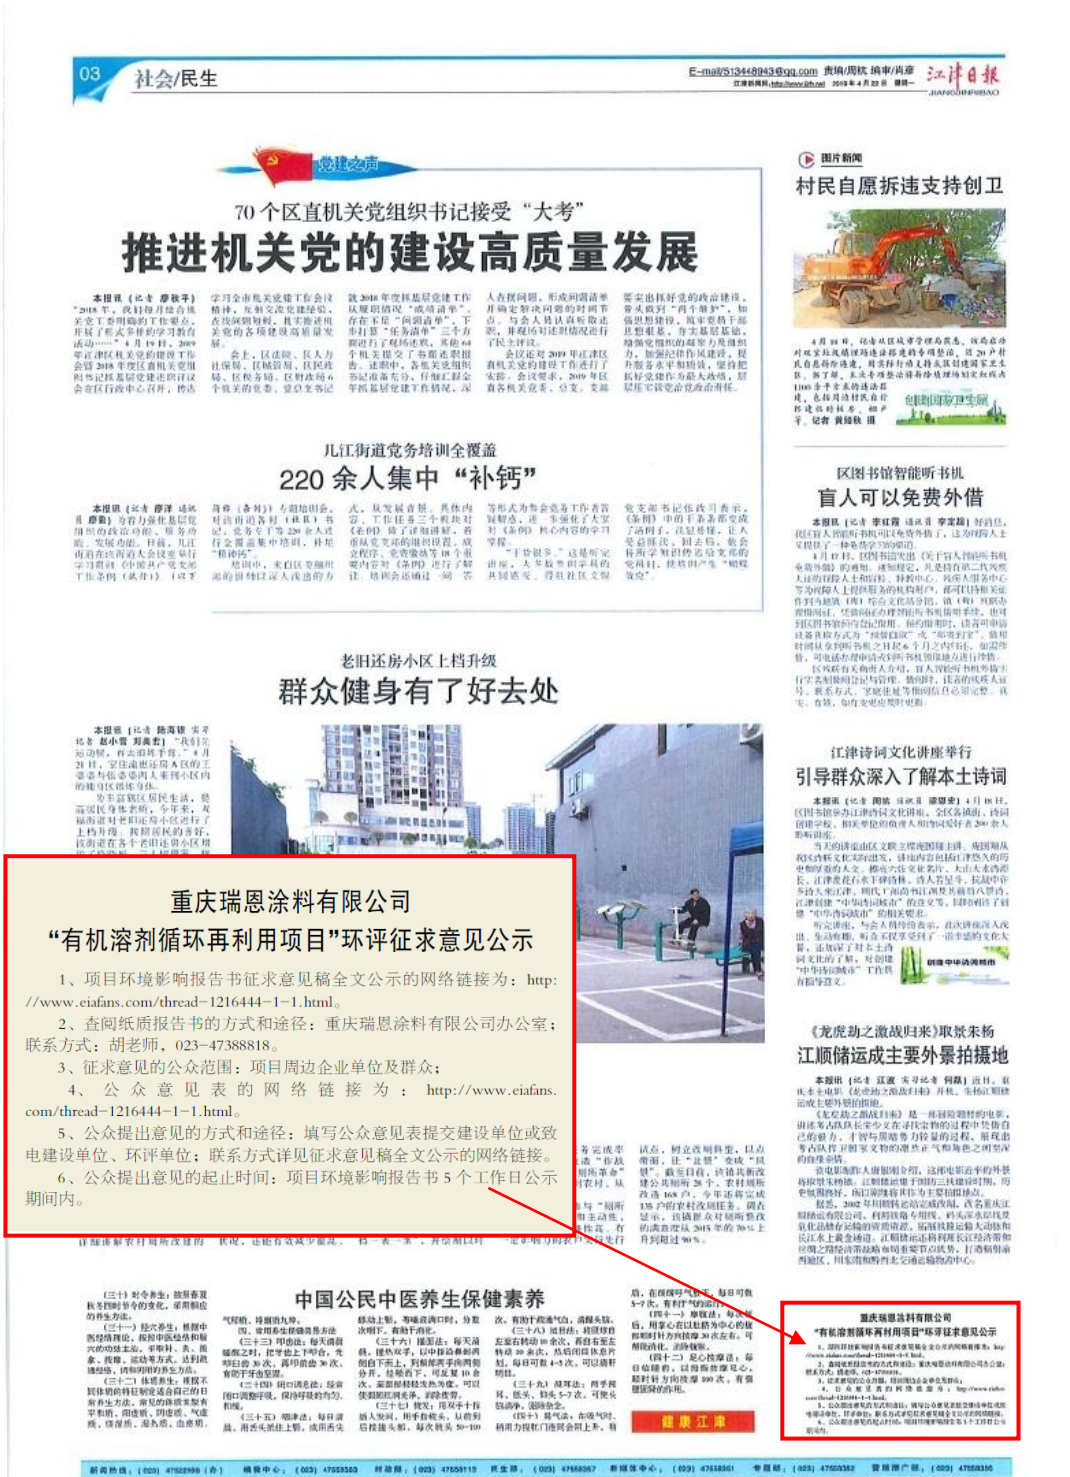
03 社会/民生

江津日报

党建之声

70个区直机关党组织书记接受“大考”

推进机关党的建设高质量发展

几江街道党务培训全覆盖

220余人集中“补钙”

老旧还房小区上档升级

群众健身有了好去处

图片新闻

村民自愿拆违支持创卫

区图书馆智能听书机

盲人可以免费外借

江津诗词文化讲座举行

引导群众深入了解本土诗词

《龙虎劫之激战归来》取景未杨

江顺储运成主要外景拍摄地

中国公民中医养生保健素养

健康江津

重庆瑞恩涂料有限公司

“有机溶剂循环再利用项目”环评征求意见公示

1、项目环境影响报告书征求意见稿全文公示的网络链接为：http://www.eiafans.com/thread-1216444-1-1.html。

2、查阅纸质报告书的方式和途径：重庆瑞恩涂料有限公司办公室；联系方式：胡老师，023-47388818。

3、征求意见的公众范围：项目周边企业单位及群众；

4、公众意见表的网络链接为：http://www.eiafans.com/thread-1216444-1-1.html。

5、公众提出意见的方式和途径：填写公众意见表提交建设单位或致电建设单位、环评单位；联系方式详见征求意见稿全文公示的网络链接。

6、公众提出意见的起止时间：项目环境影响报告书5个工作日公示期间内。

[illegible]